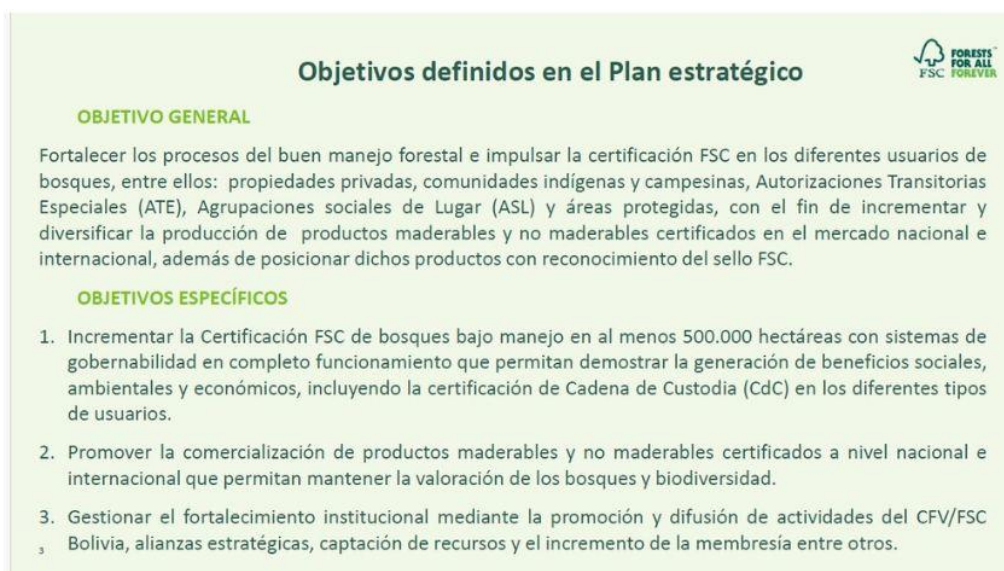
Objetivos definidos en el Plan estratégico

FSC FORESTS FOR ALL FOREVER

OBJETIVO GENERAL

Fortalecer los procesos del buen manejo forestal e impulsar la certificación FSC en los diferentes usuarios de bosques, entre ellos: propiedades privadas, comunidades indígenas y campesinas, Autorizaciones Transitorias Especiales (ATE), Agrupaciones sociales de Lugar (ASL) y áreas protegidas, con el fin de incrementar y diversificar la producción de productos maderables y no maderables certificados en el mercado nacional e internacional, además de posicionar dichos productos con reconocimiento del sello FSC.

OBJETIVOS ESPECÍFICOS

1. Incrementar la Certificación FSC de bosques bajo manejo en al menos 500.000 hectáreas con sistemas de gobernabilidad en completo funcionamiento que permitan demostrar la generación de beneficios sociales, ambientales y económicos, incluyendo la certificación de Cadena de Custodia (CdC) en los diferentes tipos de usuarios.

2. Promover la comercialización de productos maderables y no maderables certificados a nivel nacional e internacional que permitan mantener la valoración de los bosques y biodiversidad.

3. Gestionar el fortalecimiento institucional mediante la promoción y difusión de actividades del CFV/FSC Bolivia, alianzas estratégicas, captación de recursos y el incremento de la membresía entre otros.

3